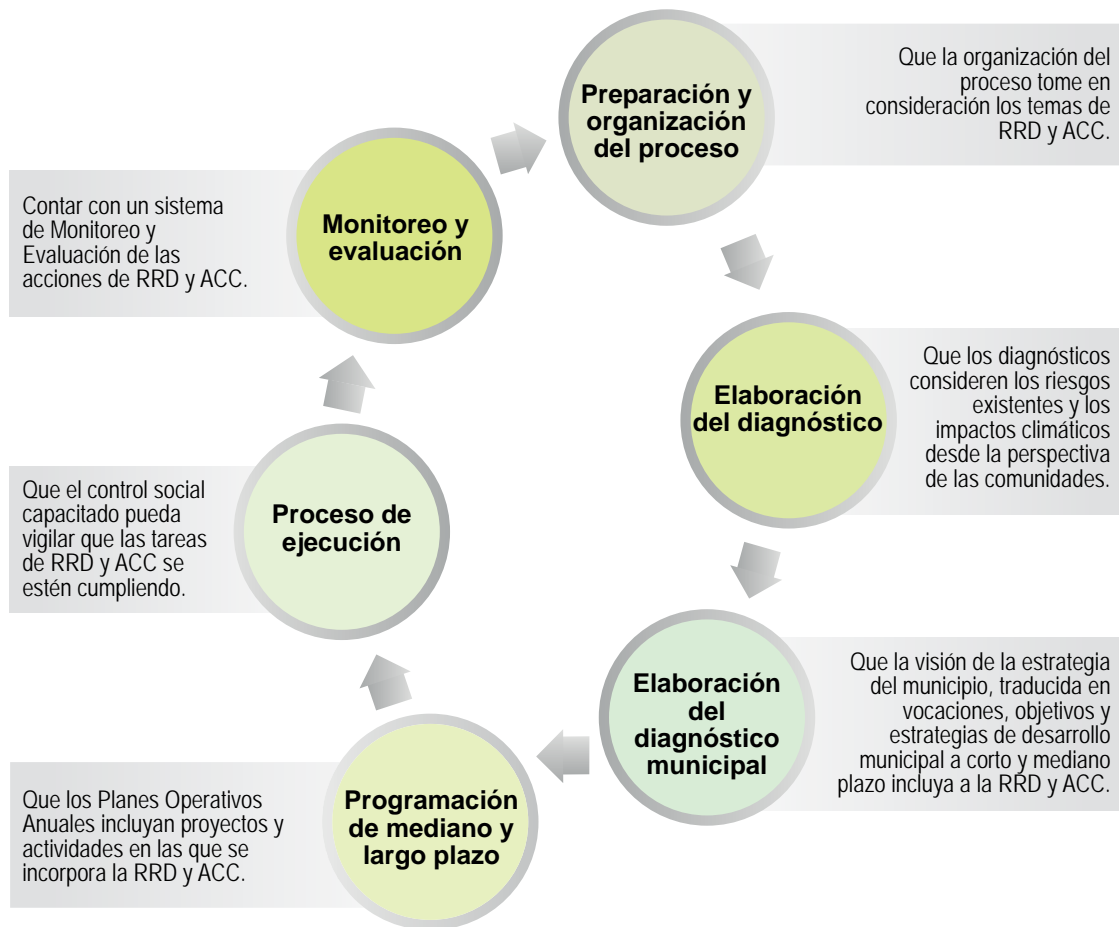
Preparación y organización del proceso

Que la organización del proceso tome en consideración los temas de RRD y ACC.

Monitoreo y evaluación

Contar con un sistema de Monitoreo y Evaluación de las acciones de RRD y ACC.

Elaboración del diagnóstico

Que los diagnósticos consideren los riesgos existentes y los impactos climáticos desde la perspectiva de las comunidades.

Proceso de ejecución

Que el control social capacitado pueda vigilar que las tareas de RRD y ACC se estén cumpliendo.

Elaboración del diagnóstico municipal

Que la visión de la estrategia del municipio, traducida en vocaciones, objetivos y estrategias de desarrollo municipal a corto y mediano plazo incluya a la RRD y ACC.

Programación de mediano y largo plazo

Que los Planes Operativos Anuales incluyan proyectos y actividades en las que se incorpora la RRD y ACC.